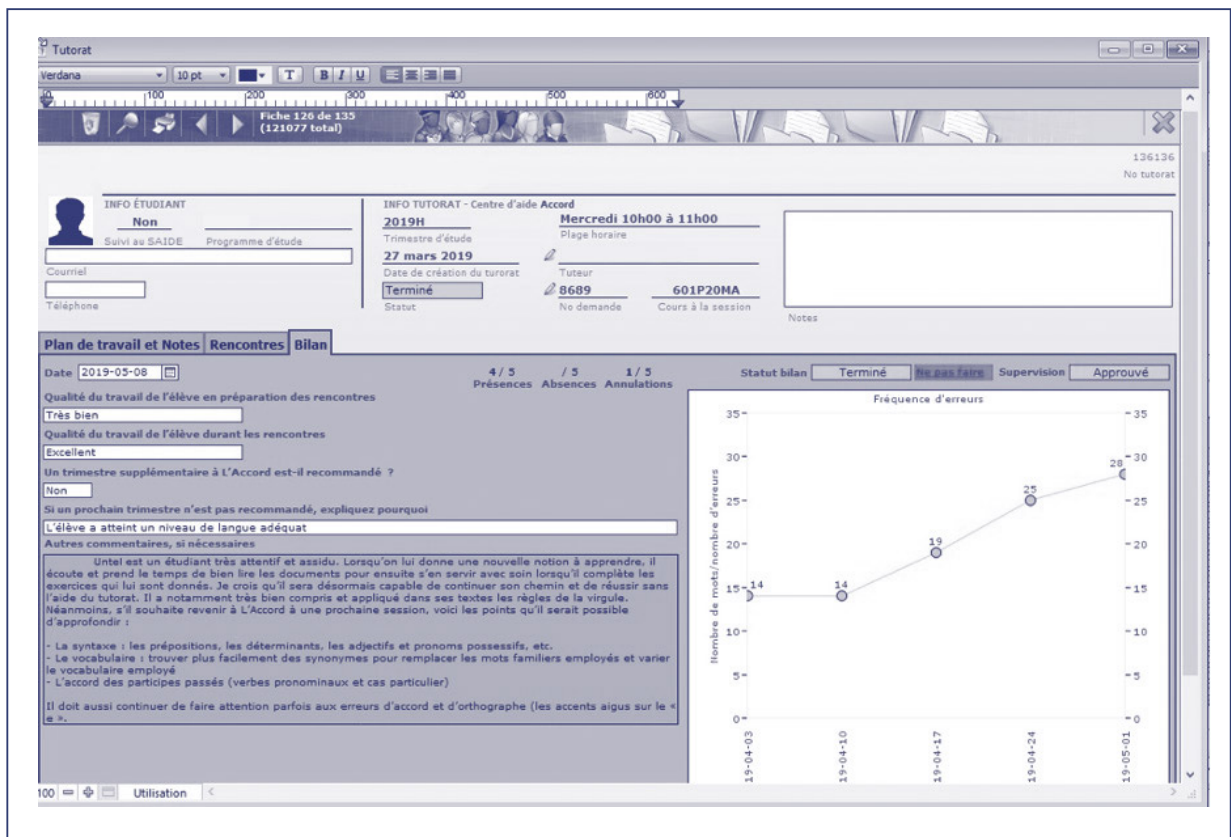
Tutorat

Verdana 10 pt T B I U

100 200 300 400 500 600

Fiche 126 de 135 (121077 total)

136136
No tutorat

INFO ÉTUDIANT
Non
Suivi au SAIDE Programme d'étude
Courriel
Téléphone

INFO TUTORAT - Centre d'aide Accord
2019H
Trimestre d'étude
Mercredi 10h00 à 11h00
Plage horaire
27 mars 2019
Date de création du tutorat
Tuteur
Terminé
Statut
8689
No demande
601P20MA
Cours à la session
Notes

Plan de travail et Notes | Rencontres | Bilan

Date 2019-05-08
4 / 5 Présences / 5 Absences 1 / 5 Annulations
Statut bilan Terminé Ne pas faire Supervision Approuvé

Qualité du travail de l'élève en préparation des rencontres
Très bien
Qualité du travail de l'élève durant les rencontres
Excellent
Un trimestre supplémentaire à L'Accord est-il recommandé ?
Non
Si un prochain trimestre n'est pas recommandé, expliquez pourquoi
L'élève a atteint un niveau de langue adéquat
Autres commentaires, si nécessaires

Untel est un étudiant très attentif et assidu. Lorsqu'on lui donne une nouvelle notion à apprendre, il écoute et prend le temps de bien lire les documents pour ensuite s'en servir avec soin lorsqu'il complète les exercices qui lui sont donnés. Je crois qu'il sera désormais capable de continuer son chemin et de réussir sans l'aide du tutorat. Il a notamment très bien compris et appliqué dans ses textes les règles de la virgule. Néanmoins, s'il souhaite revenir à L'Accord à une prochaine session, voici les points qu'il serait possible d'approfondir :

- La syntaxe : les prépositions, les déterminants, les adjectifs et pronoms possessifs, etc.
- Le vocabulaire : trouver plus facilement des synonymes pour remplacer les mots familiers employés et varier le vocabulaire employé
- L'accord des participes passés (verbes pronominaux et cas particulier)

Il doit aussi continuer de faire attention parfois aux erreurs d'accord et d'orthographe (les accents aigus sur le « e ».

Fréquence d'erreurs
Nombre de mots/nombre d'erreurs
35 30 25 20 15 10 5 0
14 14 19 25 28
19-04-03 19-04-10 19-04-17 19-04-24 19-05-01

100 Utilisation